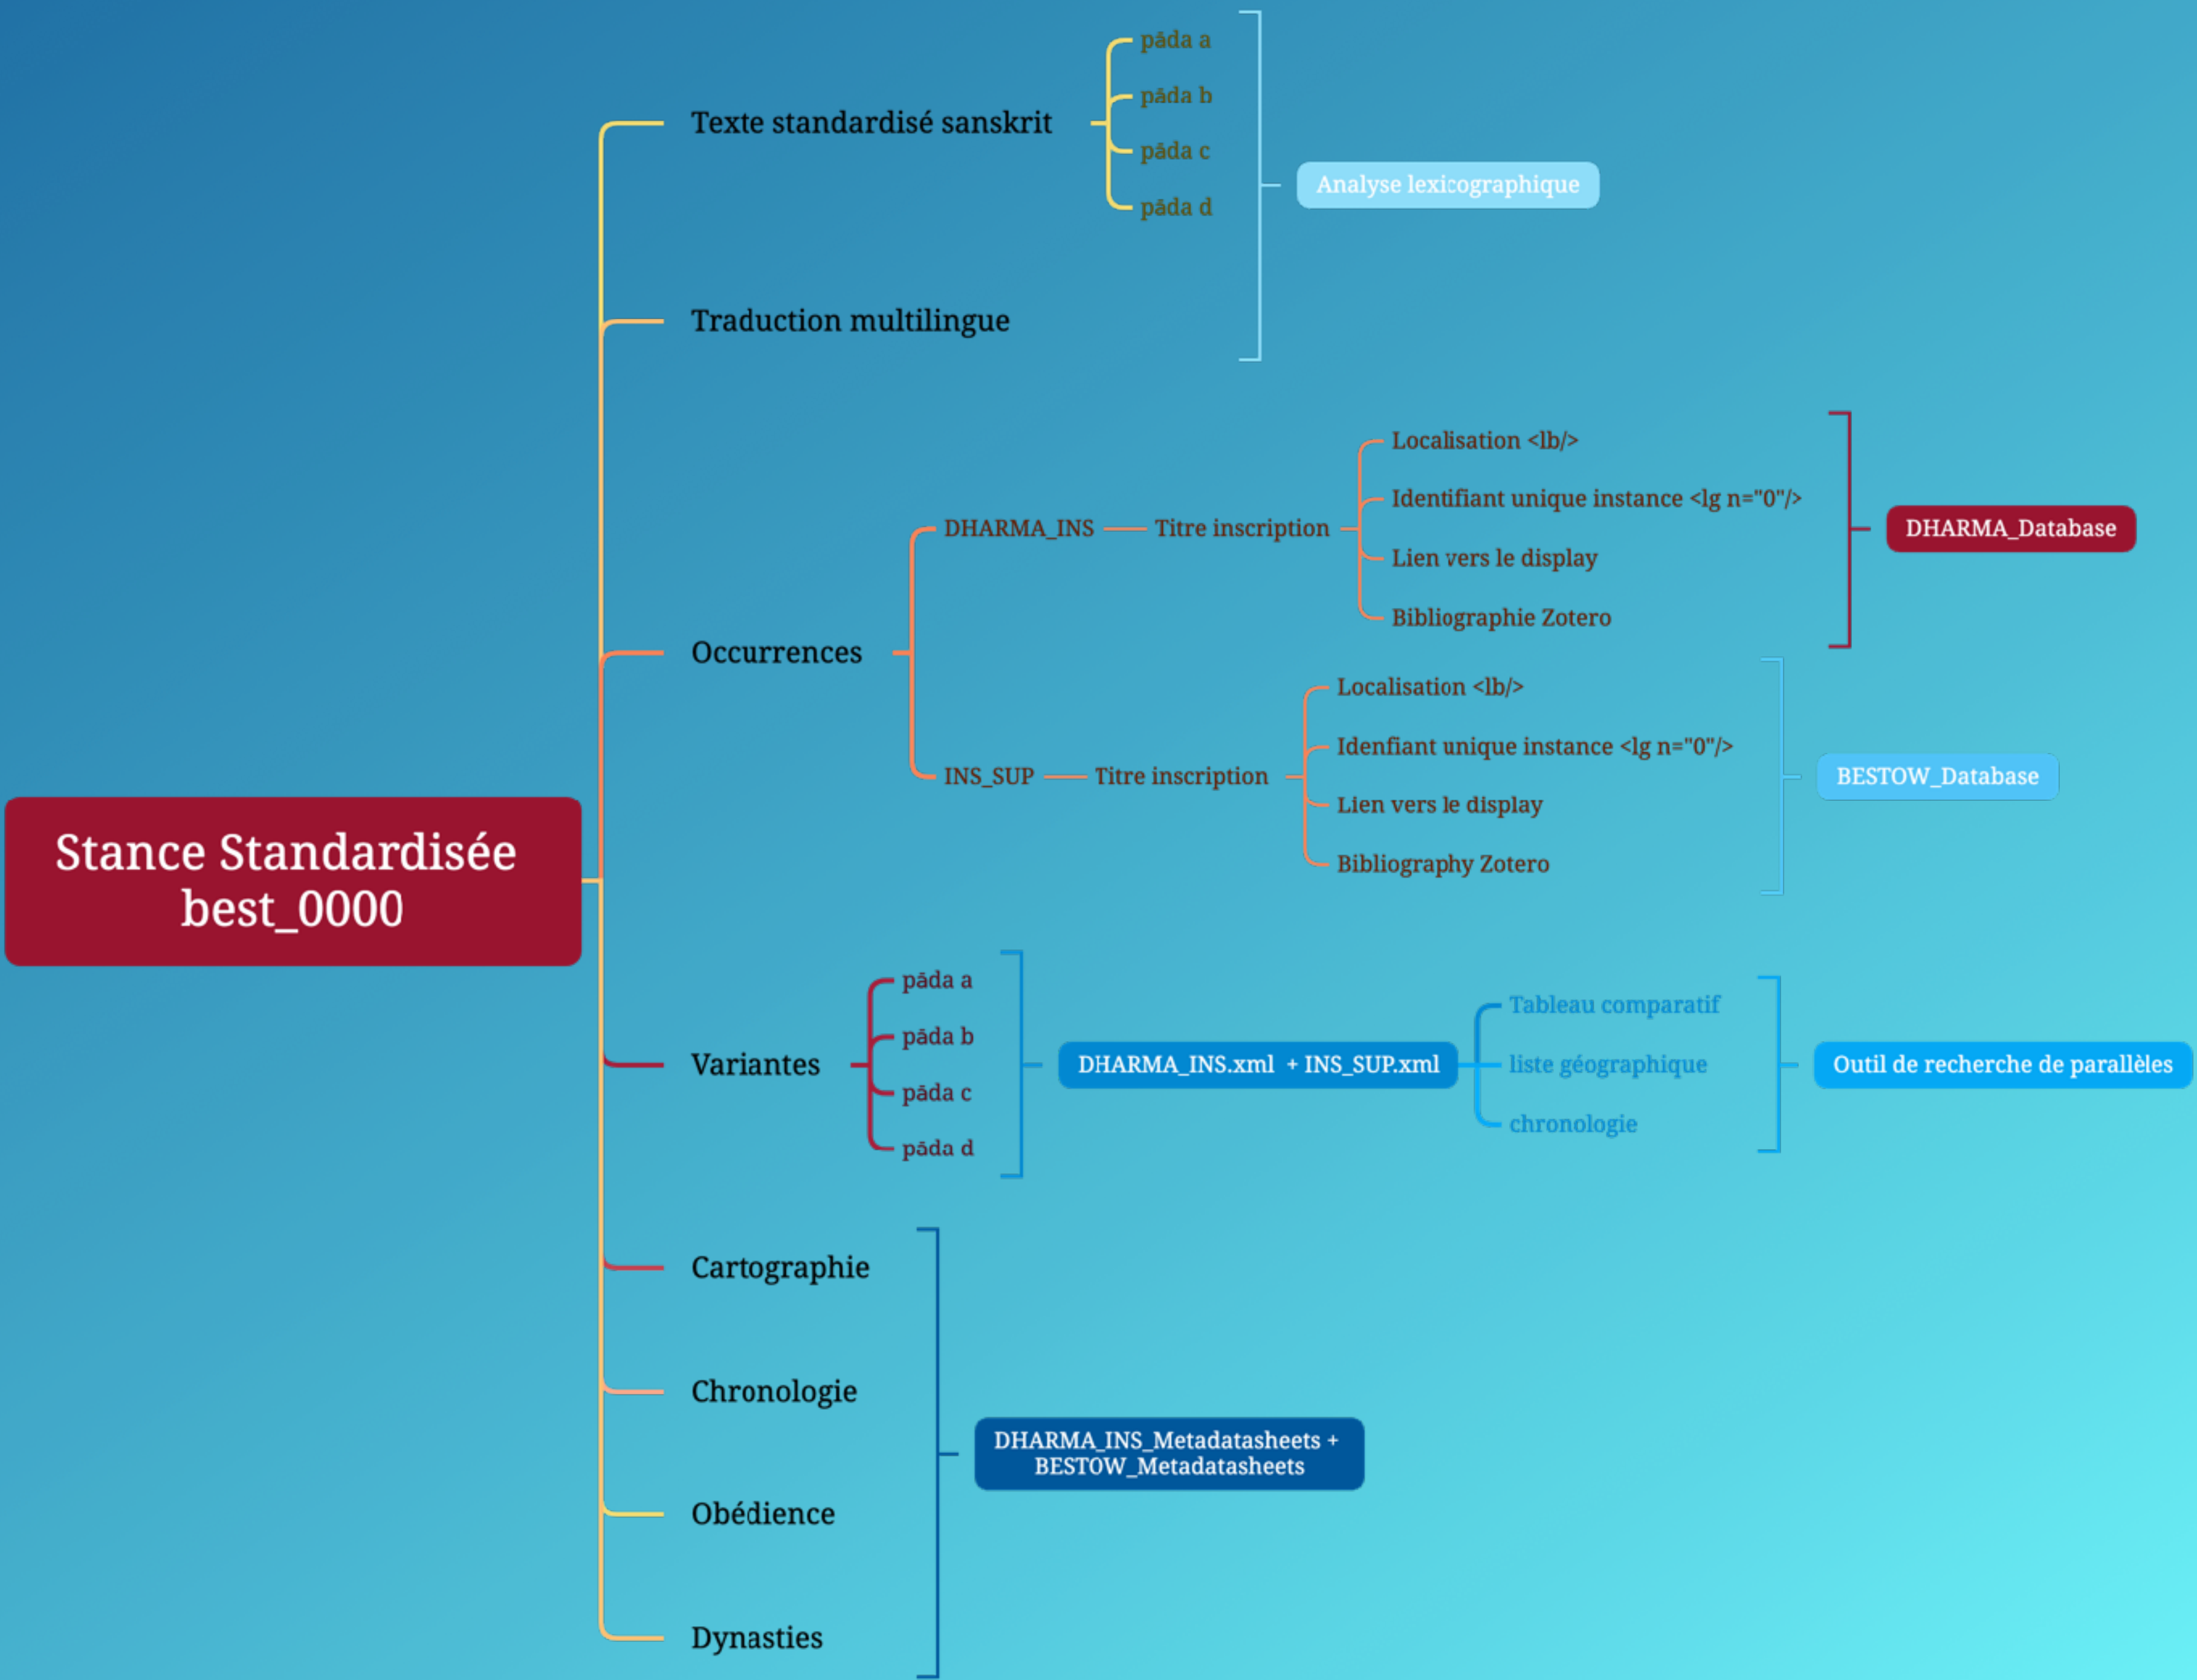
Stance Standardisée best_0000

Texte standardisé sanskrit

pāda a

pāda b

pāda c

pāda d

Analyse lexicographique

Traduction multilingue

Occurrences

DHARMA_INS — Titre inscription

Localisation <lb/>

Identifiant unique instance <lg n="0"/>

Lien vers le display

Bibliographie Zotero

DHARMA_Database

INS_SUP — Titre inscription

Localisation <lb/>

Idenfiant unique instance <lg n="0"/>

Lien vers le display

Bibliography Zotero

BESTOW_Database

Variantes

pāda a

pāda b

pāda c

pāda d

DHARMA_INS.xml + INS_SUP.xml

Tableau comparatif

liste géographique

chronologie

Outil de recherche de parallèles

Cartographie

Chronologie

Obédience

Dynasties

DHARMA_INS_Metadatasheets + BESTOW_Metadatasheets